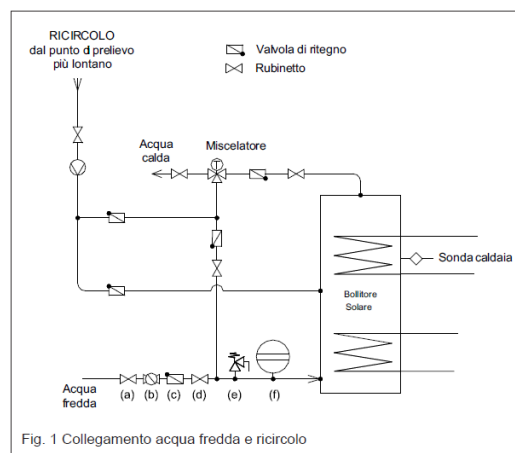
RICIRCOLO
dal punto di prelievo
più lontano

Valvola di ritegno
Rubinetto

Acqua
calda

Miscelatore

Sonda caldaia

Bollitore
Solare

Acqua
fredda

(a) (b) (c) (d) (e) (f)

Fig. 1 Collegamento acqua fredda e ricircolo